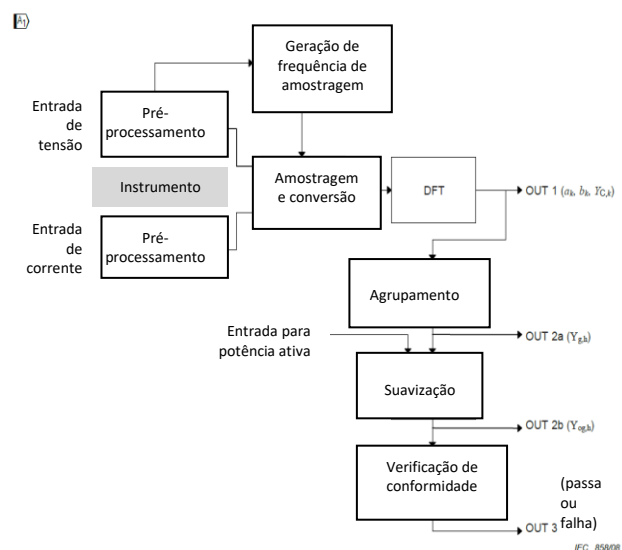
A1

Geração de frequência de amostragem

Entrada de tensão

Pré-processamento

Instrumento

Amostragem e conversão

DFT

OUT 1 ($a_k$, $b_k$, $Y_{C,k}$)

Entrada de corrente

Pré-processamento

Agrupamento

Entrada para potência ativa

OUT 2a ($Y_{g,h}$)

Suavização

OUT 2b ($Y_{sg,h}$)

Verificação de conformidade

(passa ou falha)

OUT 3

IEC 858/08